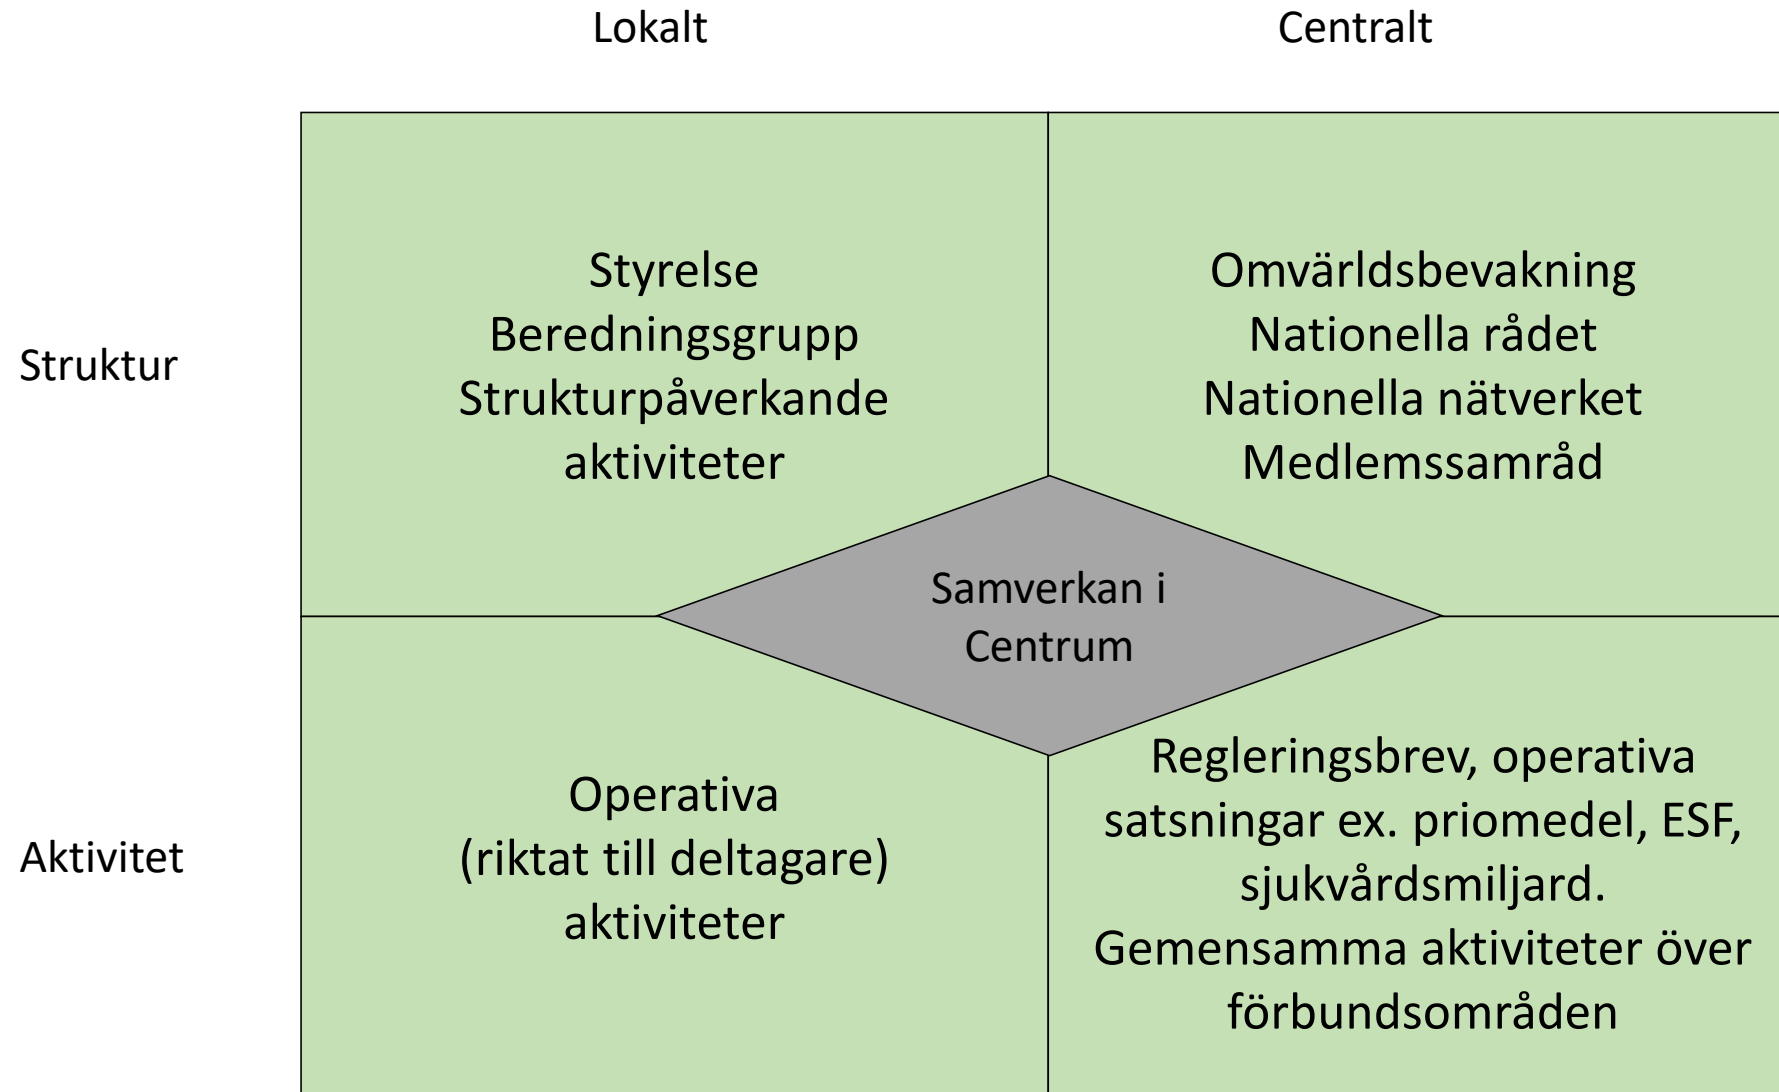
|  | Lokalt | Centralt |
|---|---|---|
| Struktur | Styrelse Beredningsgrupp Strukturpåverkande aktiviteter | Omvärldsbevakning Nationella rådet Nationella nätverket Medlemssamråd |
| Aktivitet | Operativa (riktat till deltagare) aktiviteter | Regleringsbrev, operativa satsningar ex. priomedel, ESF, sjukvårdsmiljard. Gemensamma aktiviteter över förbundsområden |

Samverkan i Centrum